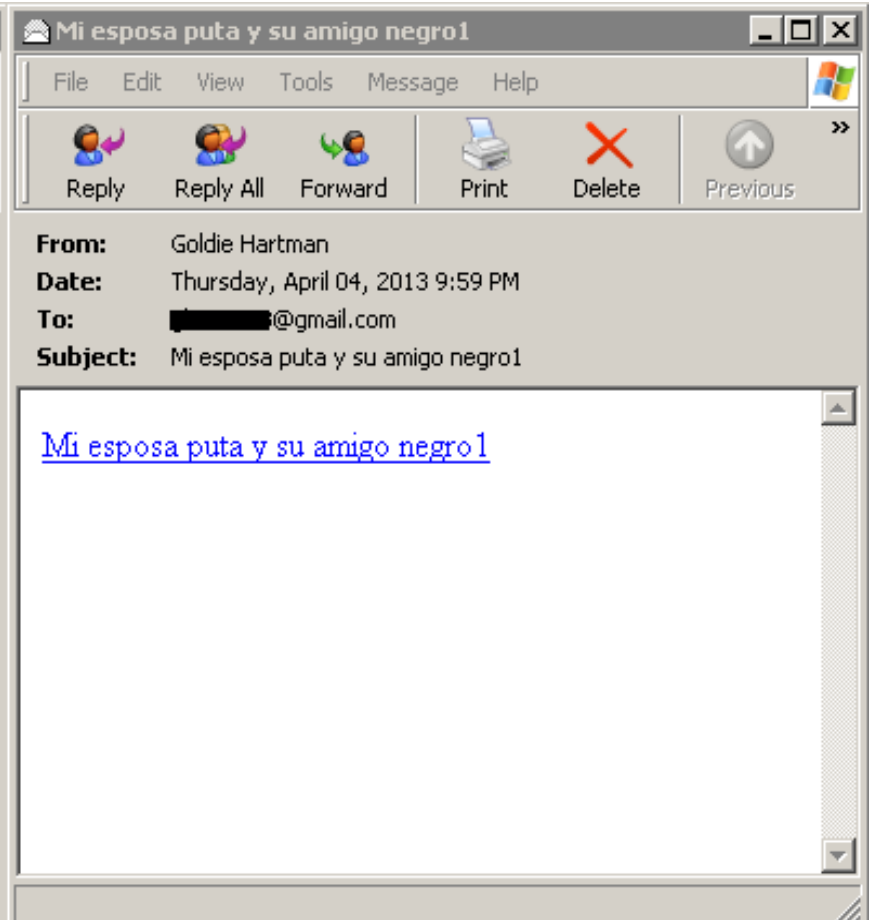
Mi esposa puta y su amigo negro1

File Edit View Tools Message Help

Reply Reply All Forward Print Delete Previous

From: Goldie Hartman
Date: Thursday, April 04, 2013 9:59 PM
To: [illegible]@gmail.com
Subject: Mi esposa puta y su amigo negro1

Mi esposa puta y su amigo negro1